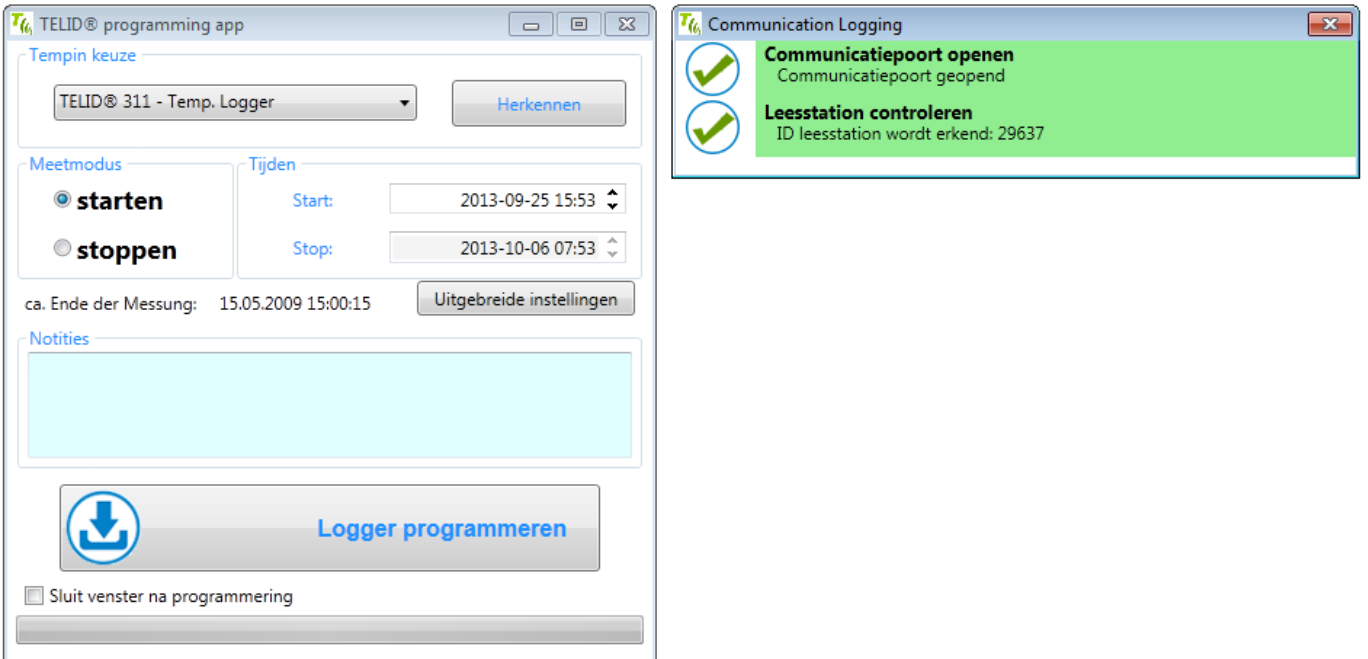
TELID® programming app

Tempin keuze

TELID® 311 - Temp. Logger

Herkennen

Meetmodus

starten

stoppen

Tijden

Start: 2013-09-25 15:53

Stop: 2013-10-06 07:53

ca. Ende der Messung: 15.05.2009 15:00:15

Uitgebreide instellingen

Notities

Logger programmeren

Sluit venster na programmering

Communication Logging

Communicatiepoort openen
Communicatiepoort geopend

Leesstation controleren
ID leesstation wordt erkend: 29637